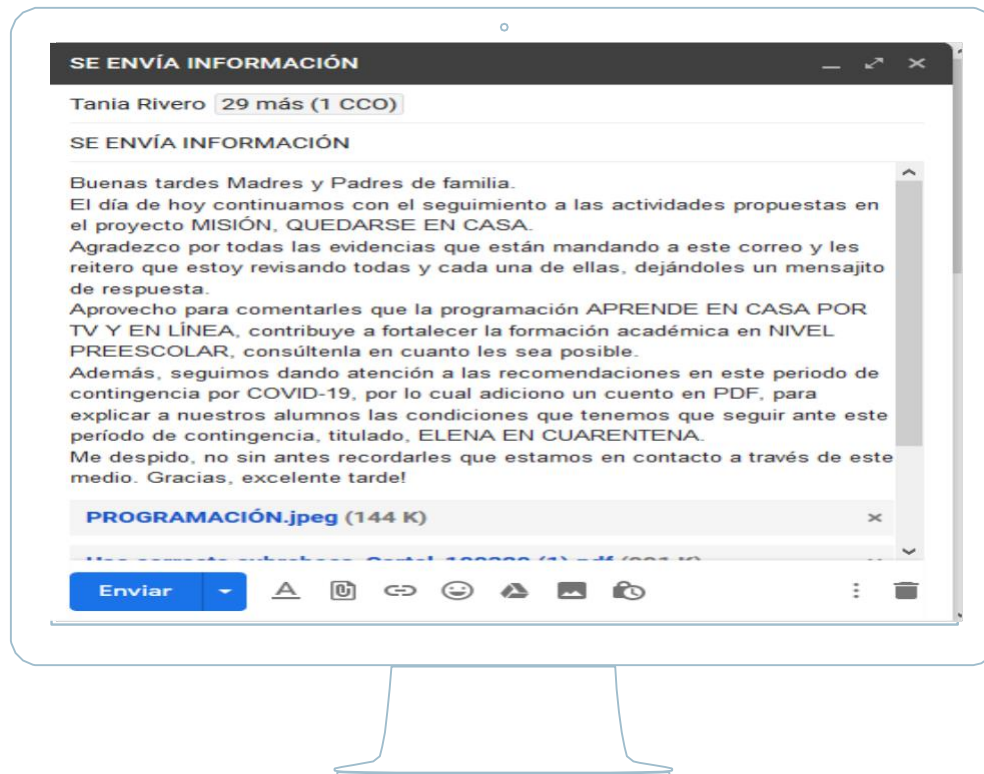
SE ENVÍA INFORMACIÓN

Tania Rivero 29 más (1 CCO)

SE ENVÍA INFORMACIÓN

Buenas tardes Madres y Padres de familia.
El día de hoy continuamos con el seguimiento a las actividades propuestas en el proyecto MISIÓN, QUEDARSE EN CASA.
Agradezco por todas las evidencias que están mandando a este correo y les reitero que estoy revisando todas y cada una de ellas, dejándoles un mensajito de respuesta.
Aprovecho para comentarles que la programación APRENDE EN CASA POR TV Y EN LÍNEA, contribuye a fortalecer la formación académica en NIVEL PREESCOLAR, consúltenla en cuanto les sea posible.
Además, seguimos dando atención a las recomendaciones en este periodo de contingencia por COVID-19, por lo cual adiciono un cuento en PDF, para explicar a nuestros alumnos las condiciones que tenemos que seguir ante este período de contingencia, titulado, ELENA EN CUARENTENA.
Me despido, no sin antes recordarles que estamos en contacto a través de este medio. Gracias, excelente tarde!

PROGRAMACIÓN.jpeg (144 K)

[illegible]

Enviar